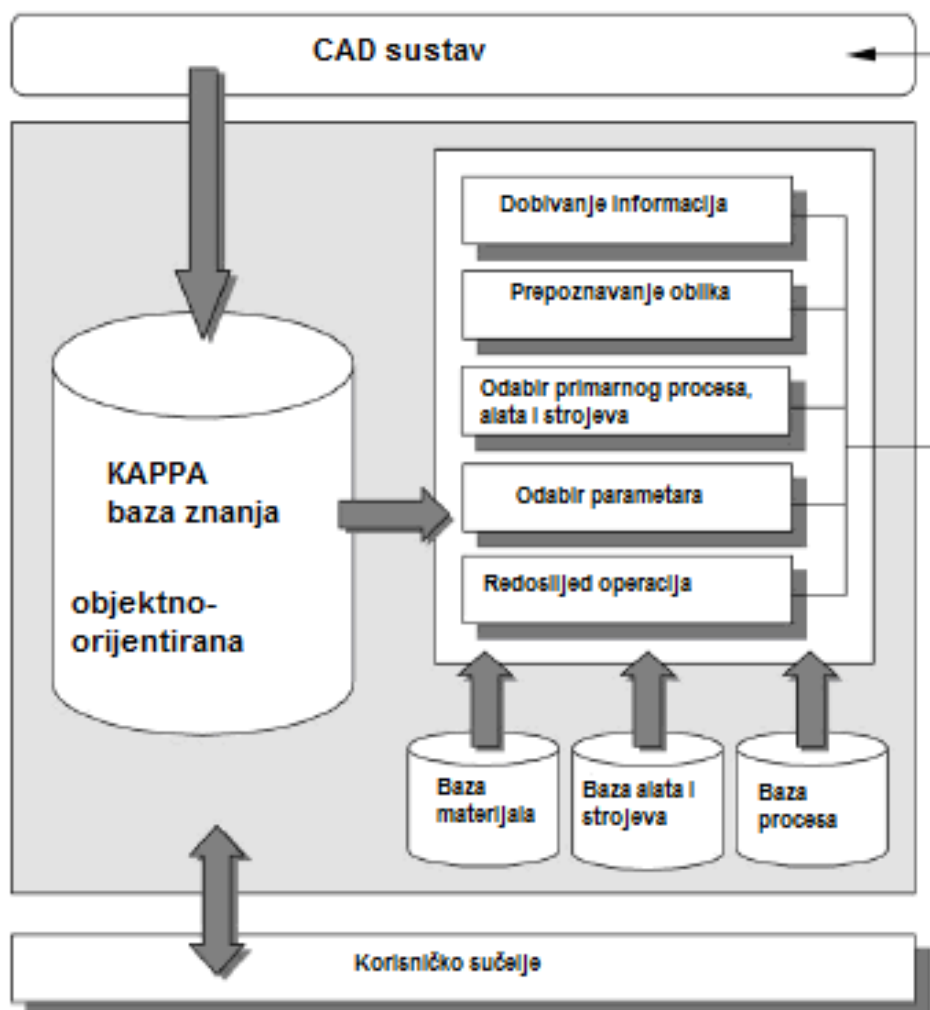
CAD sustav

KAPPA
baza znanja

objektno-
orijentirana

Dobivanje informacija

Prepoznavanje oblika

Odabir primarnog procesa, alata i strojeva

Odabir parametara

Redoslijed operacija

Baza materijala

Baza alata i strojeva

Baza procesa

Korisničko sučelje